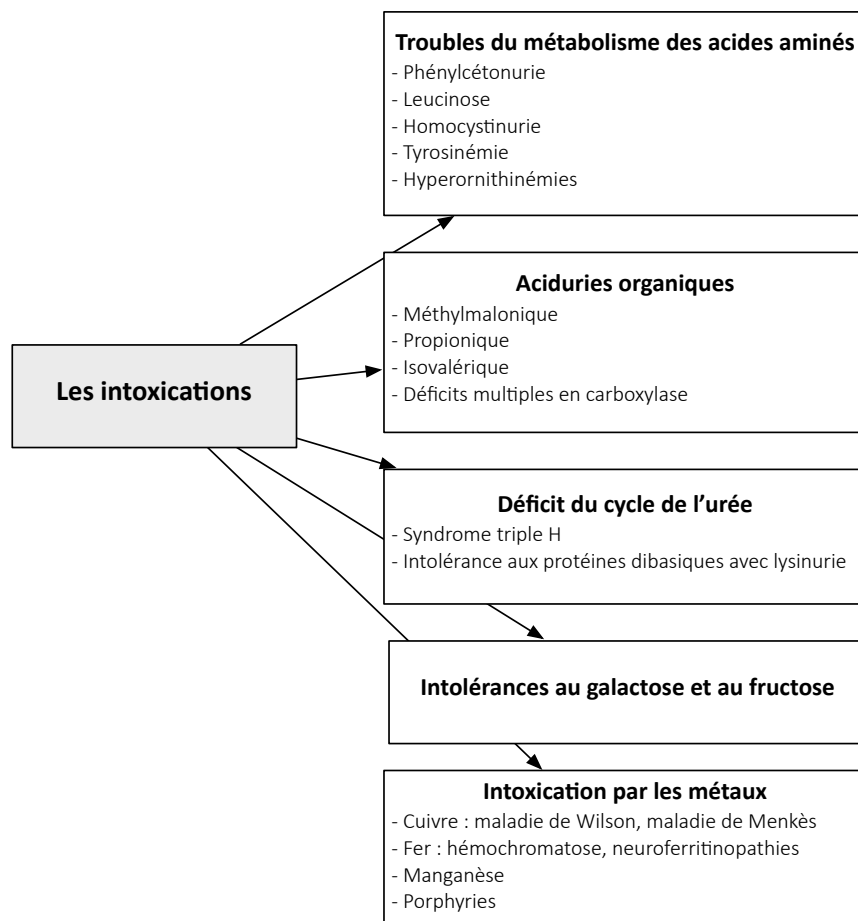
Les intoxications

Troubles du métabolisme des acides aminés
- Phénylcétonurie
- Leucinose
- Homocystinurie
- Tyrosinémie
- Hyperornithinémies

Aciduries organiques
- Méthylmalonique
- Propionique
- Isovalérique
- Déficits multiples en carboxylase

Déficit du cycle de l'urée
- Syndrome triple H
- Intolérance aux protéines dibasiques avec lysinurie

Intolérances au galactose et au fructose

Intoxication par les métaux
- Cuivre : maladie de Wilson, maladie de Menkès
- Fer : hémochromatose, neuroferritinopathies
- Manganèse
- Porphyries